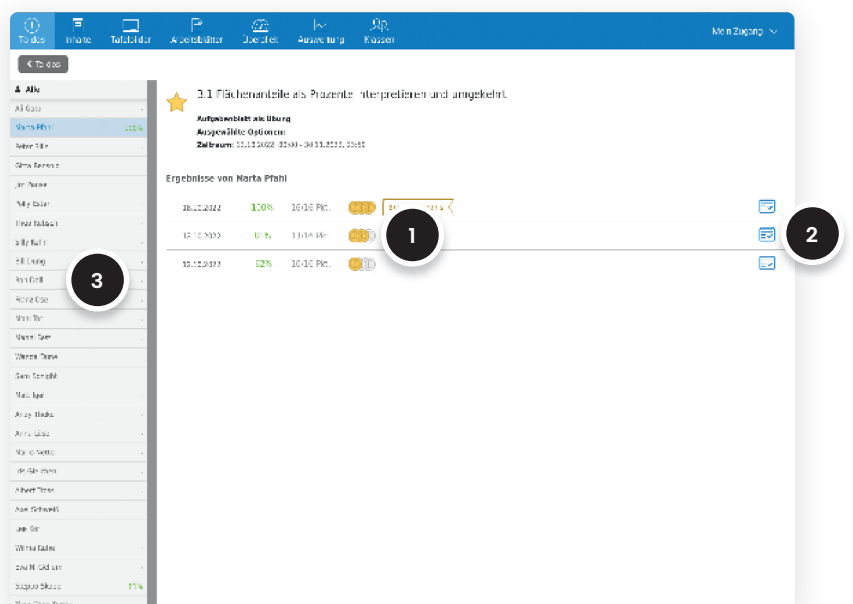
To dos Inhalte Tafelbilder Arbeitsblätter Überblick Auswertung Klassen Mein Zugang

< To dos

Alle
Ali Gato
Marta Pfahl 100%
Rainer Zufall
Gitta Renovic
Jim Panse
Polly Esther
Hinz Kunzel
Billy Kahn
Bill Leung
Pan Grill
Anna Gse
Mimi Tyr
Mareen Tyer
Wanda Drawe
Sam Schight
Max Igel
Anay Hucke
Anna Löse
Mario Netto
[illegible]
Albert Tross
Axel Schweiß
Lee Gar
Wilma Gallas
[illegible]
Stepan Skaas 67%

3.1 Flächenanteile als Prozente interpretieren und umgekehrt

Aufgabenblatt als Übung
Ausgewählte Optionen:
Zeitraum: 11.12.2022 00:00 - 31.11.2023, 23:59

Ergebnisse von Marta Pfahl

| 18.12.2022 | 100% | 16/16 Pkt. | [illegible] |
|---|---|---|---|
| 17.12.2022 | 81% | 13/16 Pkt. | |
| 15.12.2022 | 62% | 10/16 Pkt. | |

1
2
3